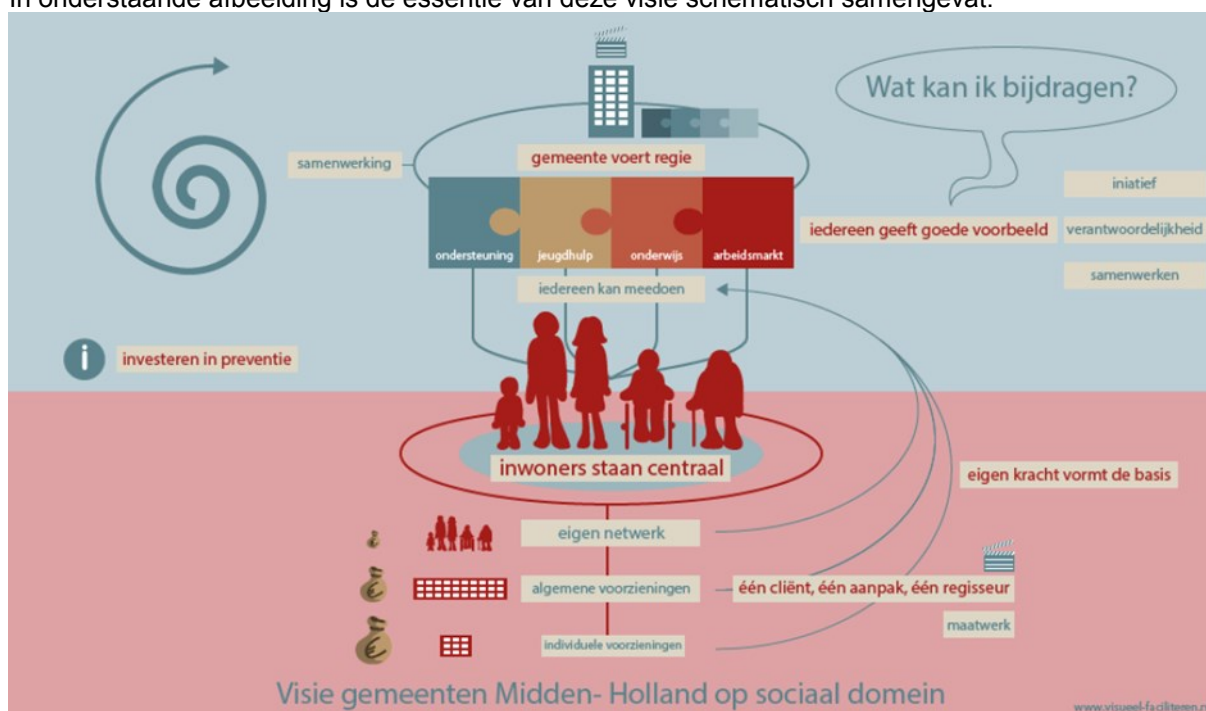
In onderstaande afbeelding is de essentie van deze visie schematisch samengevat.

Wat kan ik bijdragen?

samenwerking

gemeente voert regie

ondersteuning jeugdhulp onderwijs arbeidsmarkt

iedereen geeft goede voorbeeld

initiatief

verantwoordelijkheid

samenwerken

iedereen kan meedoen

investeren in preventie

inwoners staan centraal

eigen kracht vormt de basis

eigen netwerk

algemene voorzieningen

één cliënt, één aanpak, één regisseur

maatwerk

individuele voorzieningen

Visie gemeenten Midden- Holland op sociaal domein

www.visueel-faciliteren.n